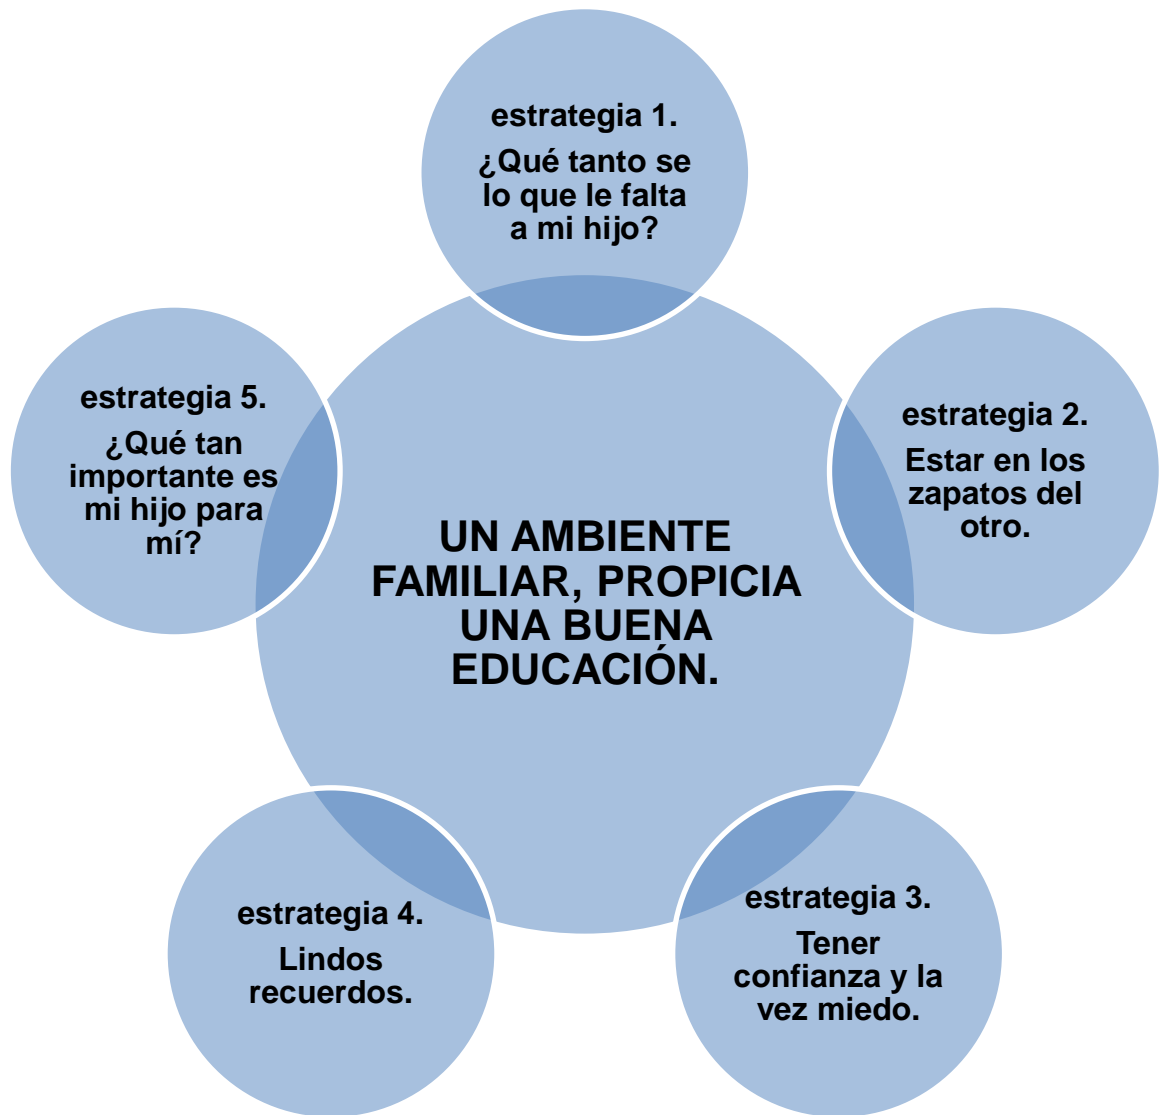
estrategia 1.

¿Qué tanto se lo que le falta a mi hijo?

estrategia 5.

¿Qué tan importante es mi hijo para mí?

estrategia 2.

Estar en los zapatos del otro.

UN AMBIENTE FAMILIAR, PROPICIA UNA BUENA EDUCACIÓN.

estrategia 4.

Lindos recuerdos.

estrategia 3.

Tener confianza y la vez miedo.